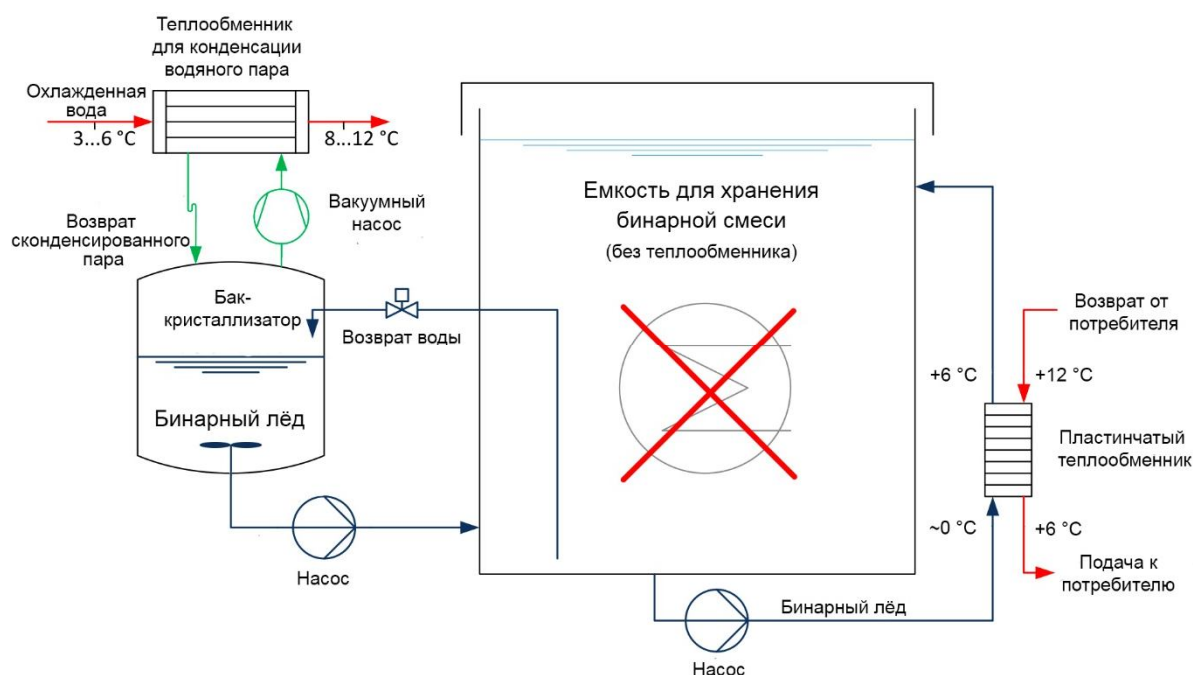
Теплообменник для конденсации водяного пара

Охлажденная вода

3...6 °C

8...12 °C

Вакуумный насос

Возврат сконденсированного пара

Бак-кристаллизатор

Возврат воды

Бинарный лёд

Насос

Емкость для хранения бинарной смеси

(без теплообменника)

Возврат от потребителя

+6 °C

+12 °C

Пластинчатый теплообменник

~0 °C

+6 °C

Подача к потребителю

Бинарный лёд

Насос